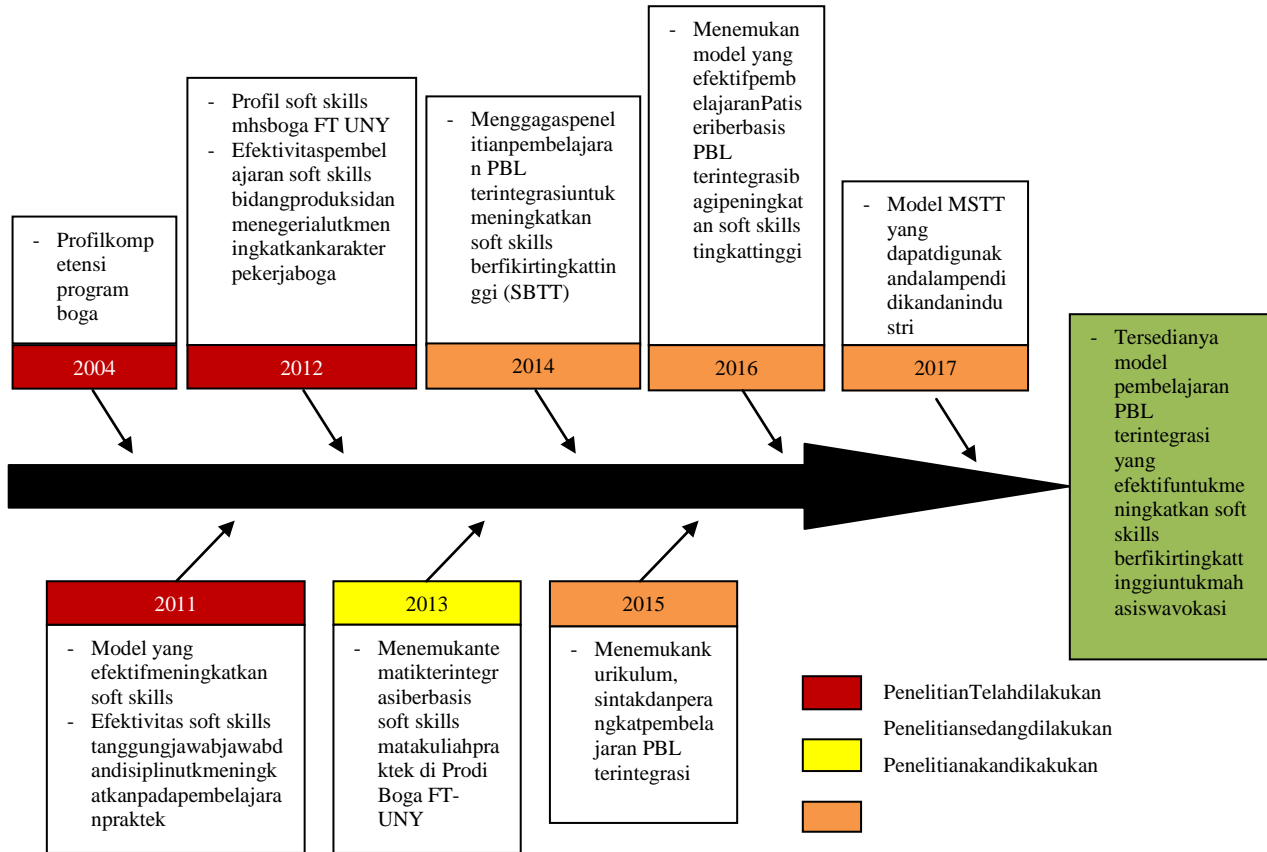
- Profilkompetensi program boga

2004

- Profil soft skills mhsboga FT UNY
- Efektivitaspembelajaran soft skills bidangproduksidan menegerialutkmeningkatkankarakter pekerjaboga

2012

- Menggagaspenelitianpembelajaran PBL terintegrasiuntuk meningkatkan soft skills berfikirtingkattinggi (SBTT)

2014

- Menemukan model yang efektifpembelajaranPatiseriberbasis PBL terintegrasibagipeningkatan soft skills tingkattinggi

2016

- Model MSTT yang dapatdigunakandalampendidikandanindustri

2017

- Tersedianya model pembelajaran PBL terintegrasi yang efektifuntukmeningkatkan soft skills berfikirtingkattinggiuntukmahasiswavokasi

2011

- Model yang efektifmeningkatkan soft skills
- Efektivitas soft skills tanggungjawabjawabdandisiplinutkmeningkatkanpadapembelajaranpraktek

2013

- Menemukantematikterintegrasiberbasis soft skills matakuliahpraktek di Prodi Boga FT-UNY

2015

- Menemukankurikulum, sintakdanperangkatpembelajaran PBL terintegrasi

PenelitianTelahdilakukan
Penelitiansedangdilakukan
Penelitianakandikakukan